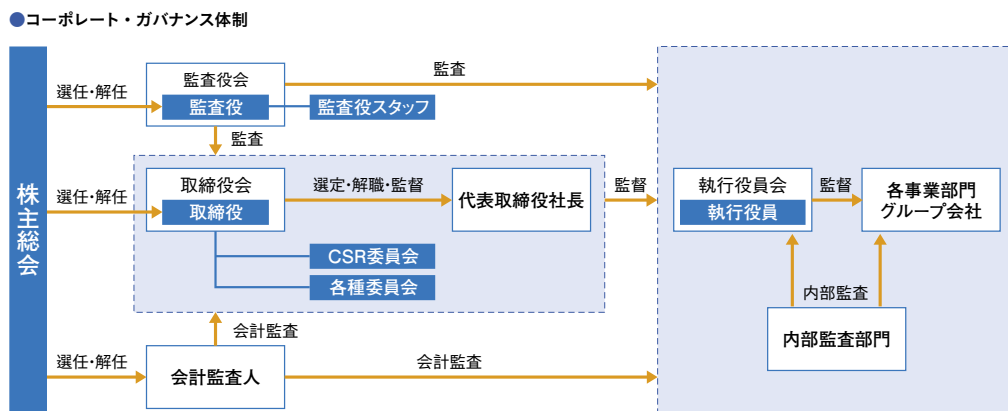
●コーポレート・ガバナンス体制

株主総会

選任・解任

監査役会
監査役
監査役スタッフ

監査

監査

選任・解任

取締役会
取締役

選定・解職・監督

代表取締役社長

CSR委員会
各種委員会

監督

執行役員会
執行役員

監督

各事業部門
グループ会社

内部監査

内部監査部門

会計監査

選任・解任

会計監査人

会計監査